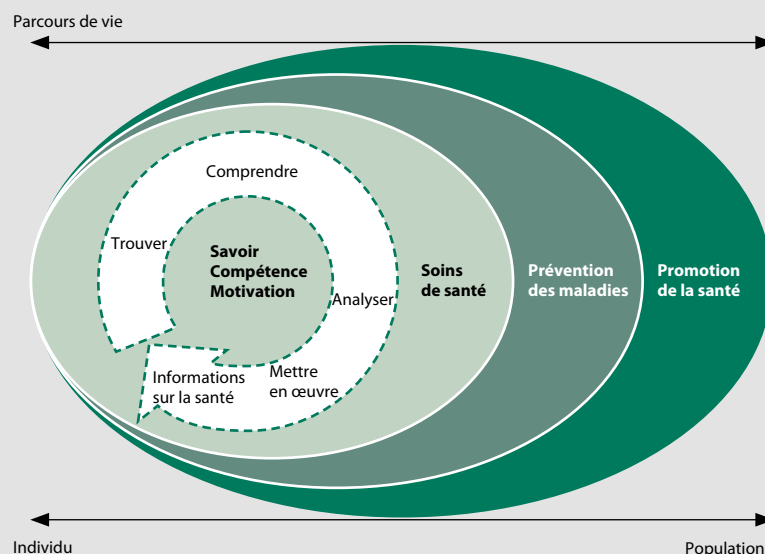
Parcours de vie

Comprendre

Trouver

Savoir
Compétence
Motivation

Analyser

Soins de santé

Prévention des maladies

Promotion de la santé

Informations sur la santé

Mettre en œuvre

Individu

Population